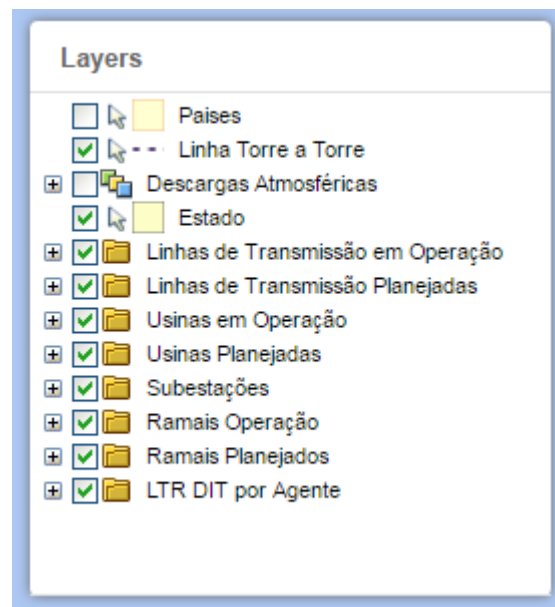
Layers

Paises
Linha Torre a Torre
Descargas Atmosféricas
Estado
Linhas de Transmissão em Operação
Linhas de Transmissão Planejadas
Usinas em Operação
Usinas Planejadas
Subestações
Ramais Operação
Ramais Planejados
LTR DIT por Agente